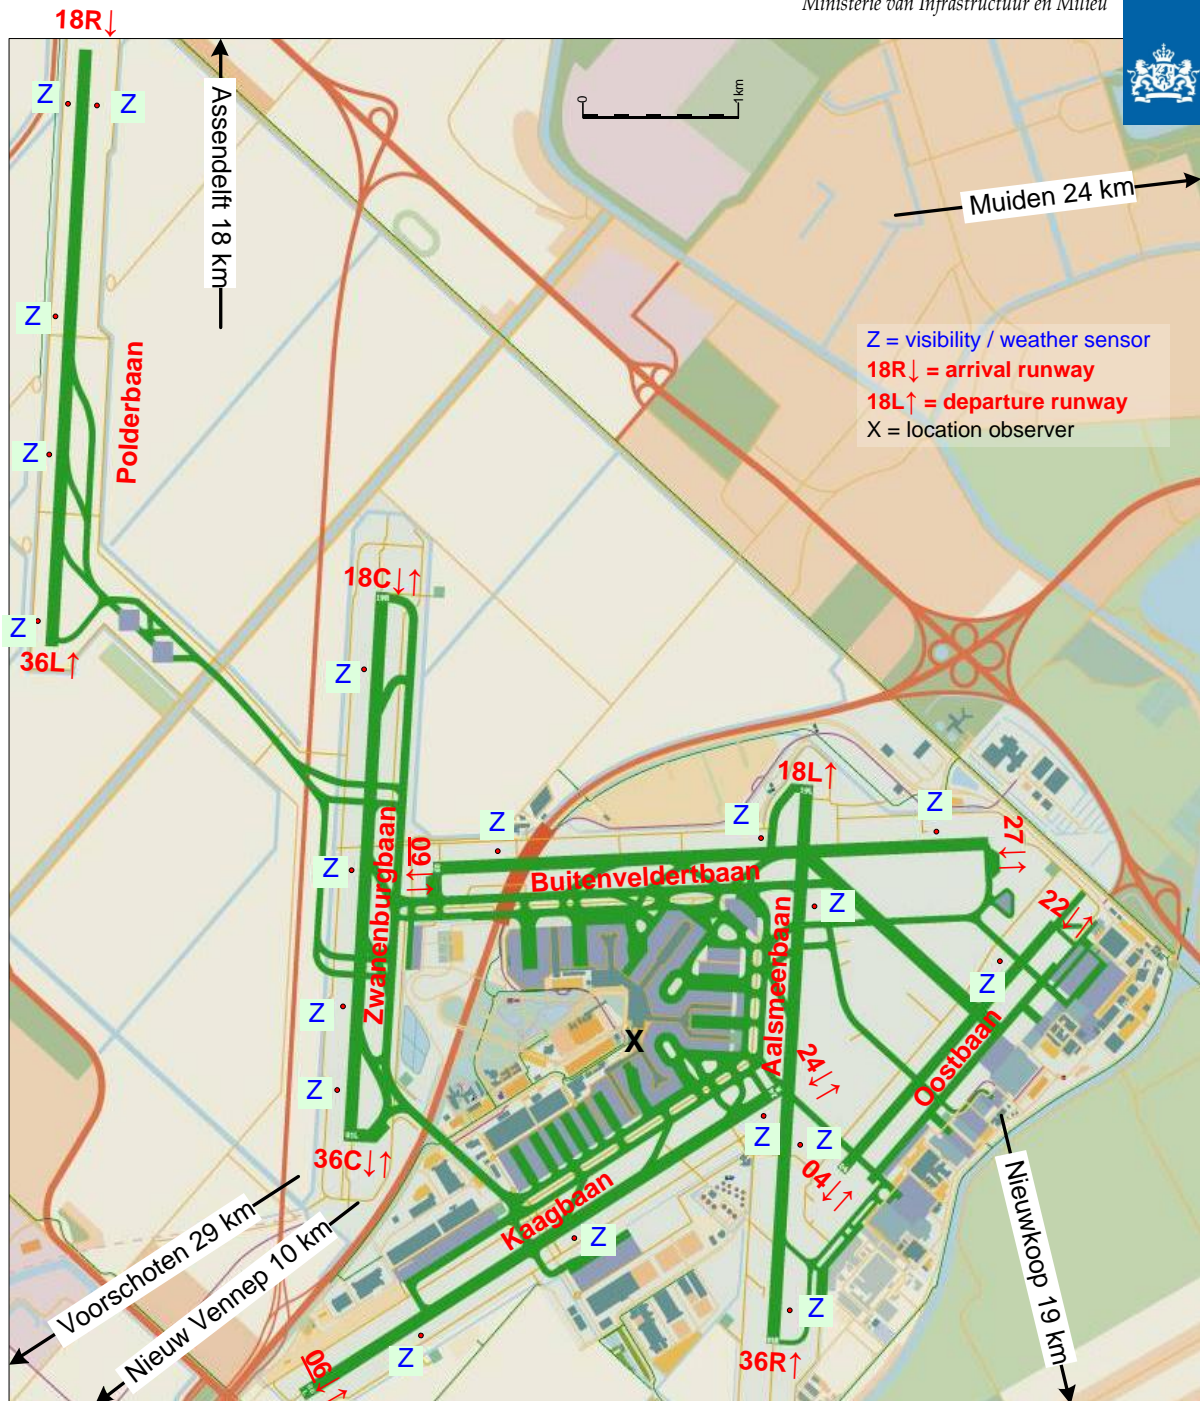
Ministerie van Infrastructuur en Milieu

18R↓

Assendelft 18 km

1 km

Muiden 24 km

Z = visibility / weather sensor
18R↓ = arrival runway
18L↑ = departure runway
X = location observer

Z Z
Z
Z
Z
Polderbaan
36L↑

18C↓↑
Z
18L↑
Z Z Z
27↓↑
09↓↑
Z
Buitenveldertbaan
Z
22↓↑
Zwanenburgbaan
Aalsmeerbaan
Z
Z
X
Oostbaan
Z
24↓↑
Z
Z Z
36C↓↑
04↓↑
Voorschoten 29 km
Nieuw Vennep 10 km
Kaagbaan
Z
Z
Z
06↓↑
36R↑
Nieuwkoop 19 km